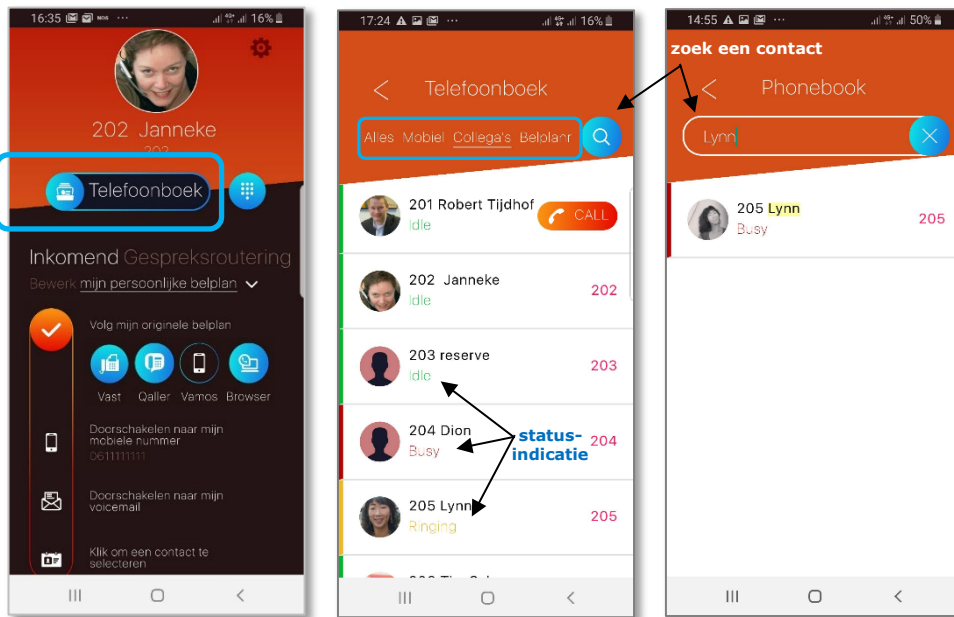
16:35 16%

202 Janneke

202

Telefoonboek

Inkomend Gespreksroutering

Bewerk mijn persoonlijke belplan

Volg mijn originele belplan

Vast Qaller Vamos Browser

Doorschakelen naar mijn mobiele nummer

0611111111

Doorschakelen naar mijn voicemail

Klik om een contact te selecteren

17:24 16%

Telefoonboek

Alles Mobiel Collega's Belplan

201 Robert Tijdhof
Idle
CALL

202 Janneke
Idle
202

203 reserve
Idle
203

204 Dion
Busy
204

205 Lynn
Ringing
205

status-indicatie

14:55 50%

zoek een contact

Phonebook

Lynn

205 Lynn
Busy
205